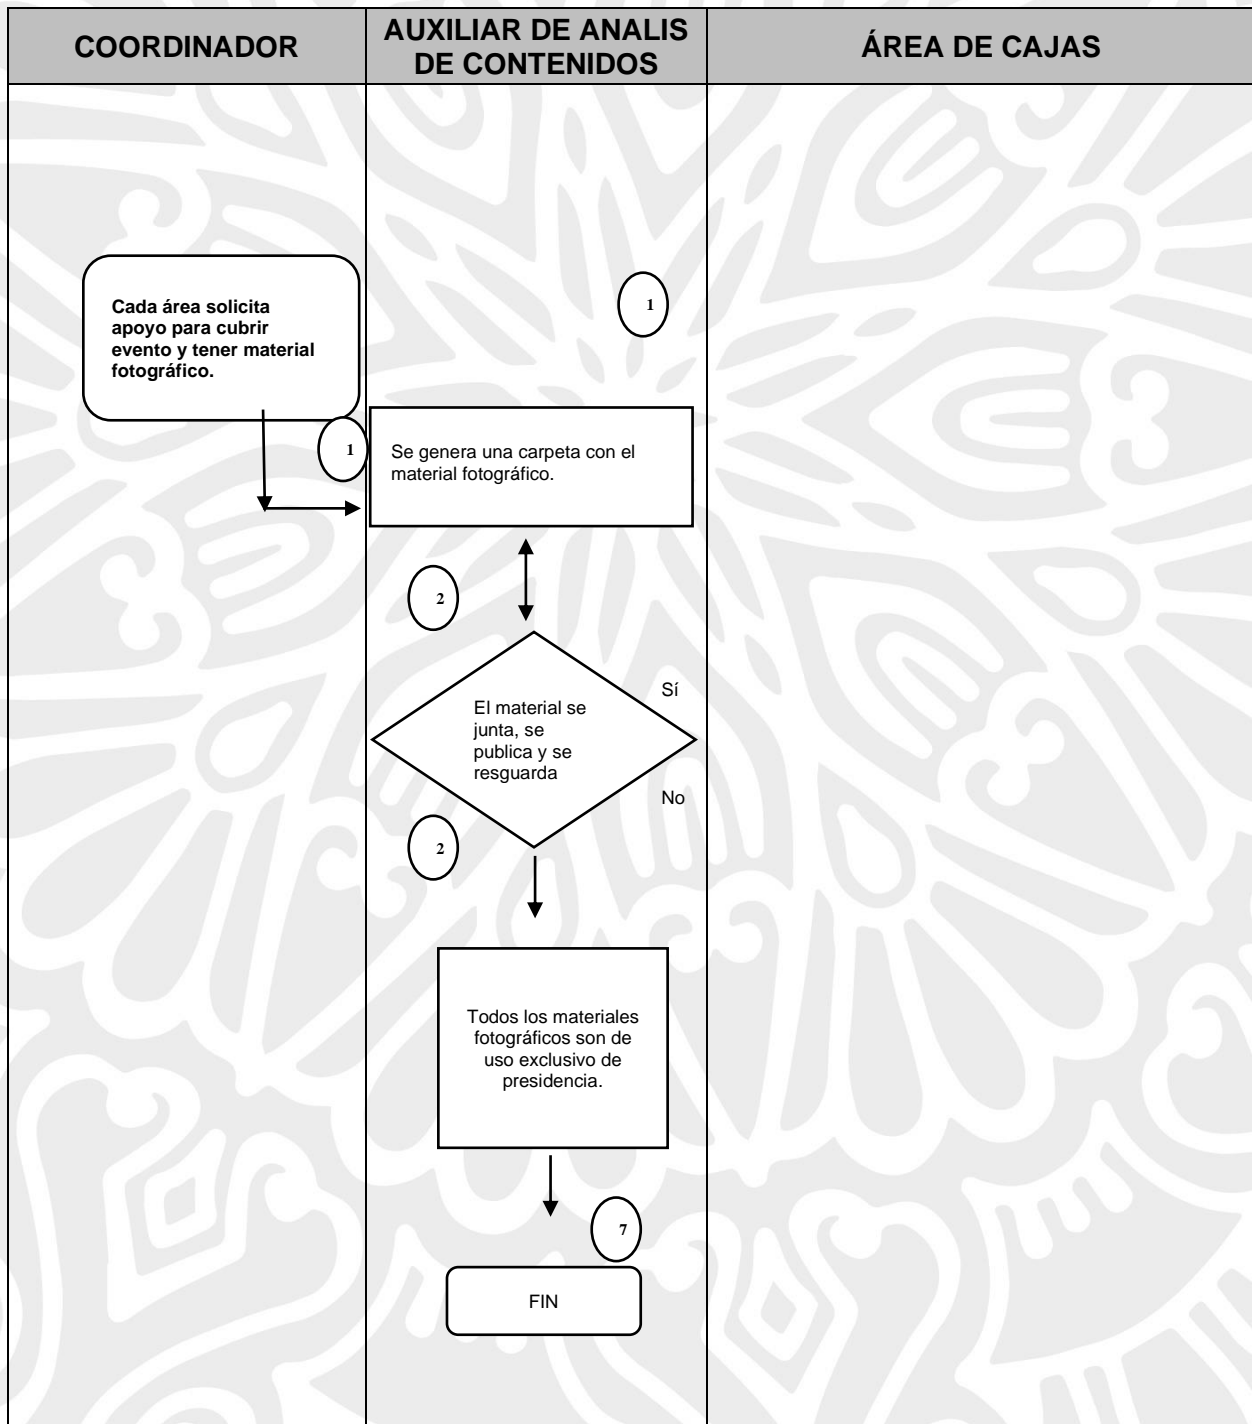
| COORDINADOR | AUXILIAR DE ANALIS DE CONTENIDOS | ÁREA DE CAJAS |
|---|---|---|

1

Cada área solicita apoyo para cubrir evento y tener material fotográfico.

1

Se genera una carpeta con el material fotográfico.

2

El material se junta, se publica y se resguarda

Sí

No

2

Todos los materiales fotográficos son de uso exclusivo de presidencia.

7

FIN